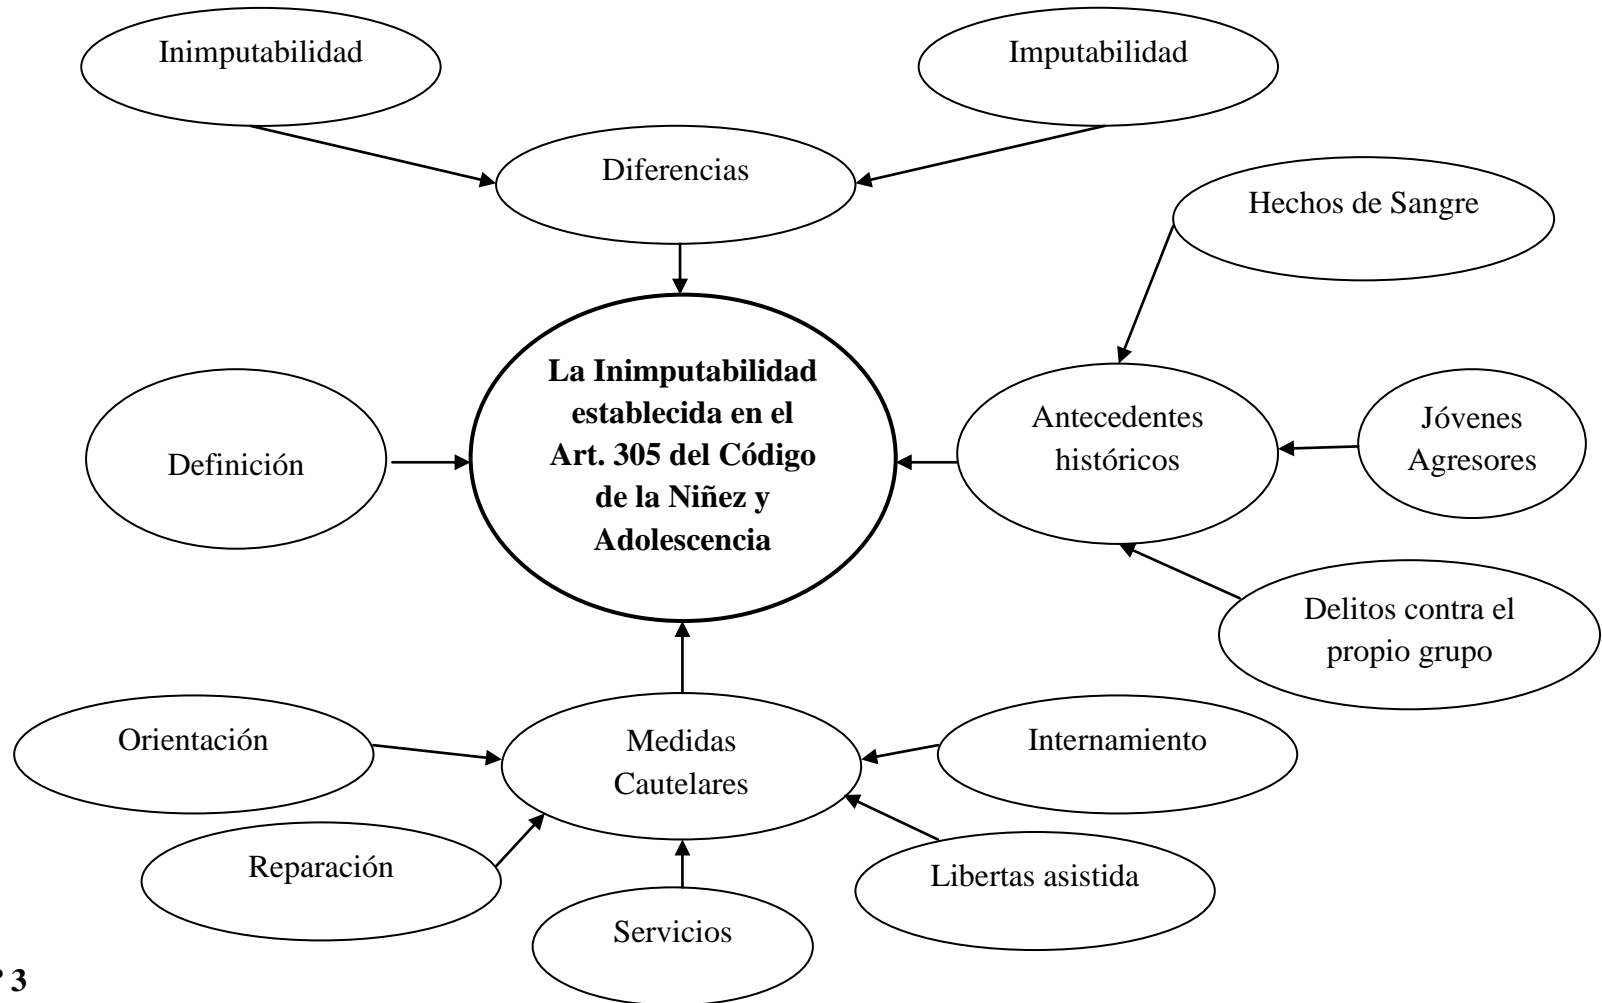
Inimputabilidad

Imputabilidad

Diferencias

Hechos de Sangre

La Inimputabilidad establecida en el Art. 305 del Código de la Niñez y Adolescencia

Definición

Antecedentes históricos

Jóvenes Agresores

Delitos contra el propio grupo

Orientación

Medidas Cautelares

Internamiento

Reparación

Libertas asistida

Servicios

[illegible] 3